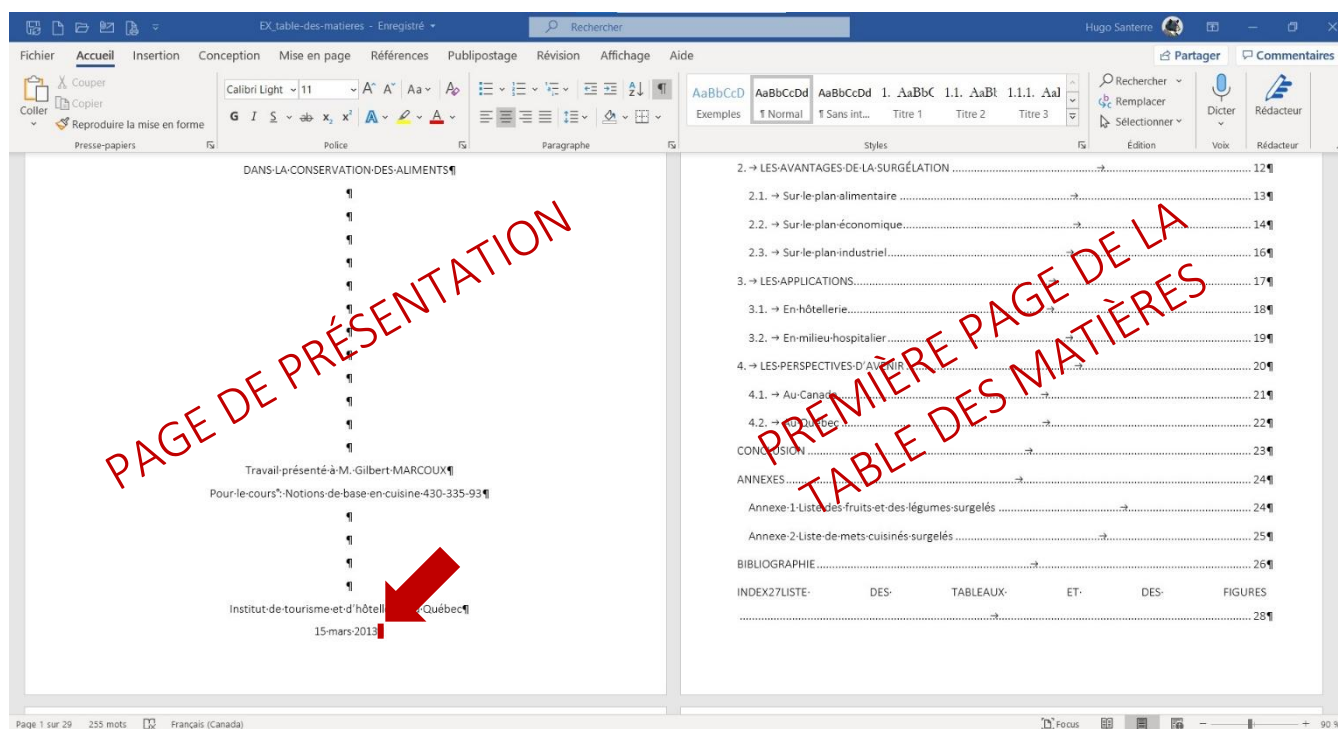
EX_table-des-matieres • Enregistré
Rechercher
Hugo Santerre

Fichier Accueil Insertion Conception Mise en page Références Publipostage Révision Affichage Aide
Partager Commentaires

Coller Couper Copier Reproduire la mise en forme
Presse-papiers
Calibri Light 11
Police
Paragraphe
AaBbCcD Exemples
AaBbCcDd ¶ Normal
AaBbCcDd ¶ Sans int...
1. AaBbC Titre 1
1.1. AaBb Titre 2
1.1.1. Aal Titre 3
Styles
Rechercher
Remplacer
Sélectionner
Édition
Dicter
Voix
Rédacteur
Rédacteur

DANS·LA·CONSERVATION·DES·ALIMENTS¶
¶
¶
¶
¶
¶
¶
¶
¶
¶
¶
¶
¶
Travail·présenté·à·M.·Gilbert·MARCOUX¶
Pour·le·cours°:·Notions·de·base·en·cuisine·430-335-93¶
¶
¶
¶
¶
Institut·de·tourisme·et·d'hôtellerie·du·Québec¶
15·mars·2013

PAGE DE PRÉSENTATION

2. → LES·AVANTAGES·DE·LA·SURGÉLATION → 12¶
2.1. → Sur·le·plan·alimentaire → 13¶
2.2. → Sur·le·plan·économique → 14¶
2.3. → Sur·le·plan·industriel → 16¶
3. → LES·APPLICATIONS → 17¶
3.1. → En·hôtellerie → 18¶
3.2. → En·milieu·hospitalier → 19¶
4. → LES·PERSPECTIVES·D'AVENIR → 20¶
4.1. → Au·Canada → 21¶
4.2. → Au·Québec → 22¶
CONCLUSION → 23¶
ANNEXES → 24¶
Annexe·1·Liste·des·fruits·et·des·légumes·surgelés → 24¶
Annexe·2·Liste·de·mets·cuisinés·surgelés → 25¶
BIBLIOGRAPHIE → 26¶
INDEX27LISTE· DES· TABLEAUX· ET· DES· FIGURES → 28¶

PREMIÈRE PAGE DE LA TABLE DES MATIÈRES

Page 1 sur 29 255 mots Français (Canada) Focus 90 %